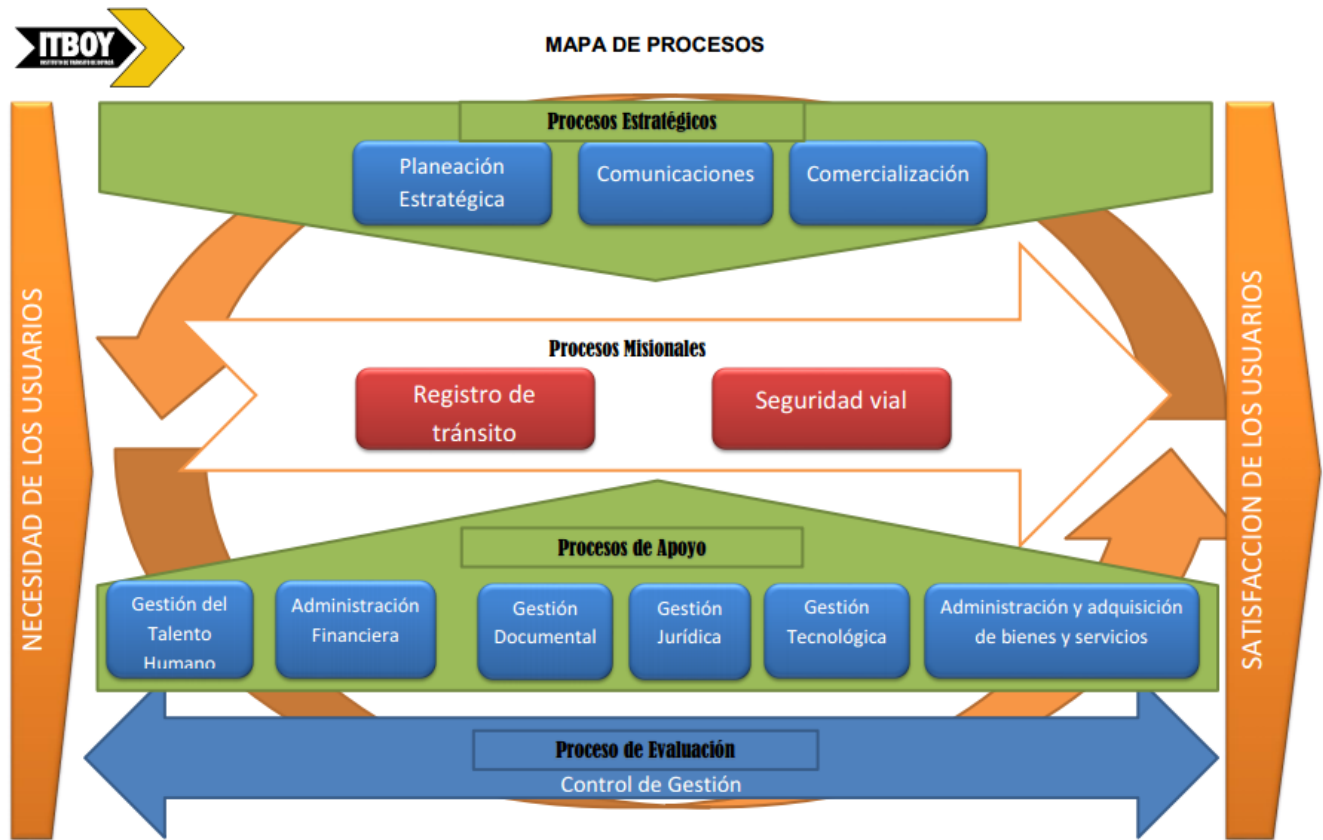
ITBOY
INSTITUTO DE TRÁNSITO DE BOYACÁ

MAPA DE PROCESOS

NECESIDAD DE LOS USUARIOS

Procesos Estratégicos

Planeación Estratégica

Comunicaciones

Comercialización

Procesos Misionales

Registro de tránsito

Seguridad vial

Procesos de Apoyo

Gestión del Talento Humano

Administración Financiera

Gestión Documental

Gestión Jurídica

Gestión Tecnológica

Administración y adquisición de bienes y servicios

Proceso de Evaluación

Control de Gestión

SATISFACCION DE LOS USUARIOS